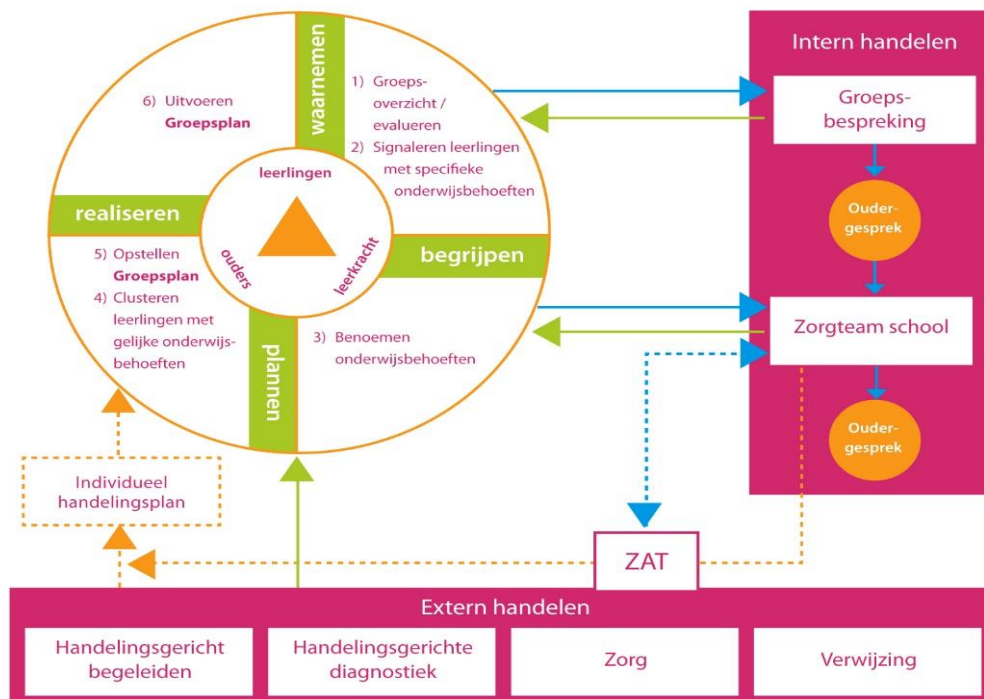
waarnemen

6) Uitvoeren Groepsplan

1) Groepsoverzicht / evalueren

2) Signaleren leerlingen met specifieke onderwijsbehoeften

leerlingen

ouders

leerkracht

realiseren

begrijpen

5) Opstellen Groepsplan

4) Clusteren leerlingen met gelijke onderwijsbehoeften

3) Benoemen onderwijsbehoeften

plannen

Intern handelen

Groepsbespreking

Oudergesprek

Zorgteam school

Oudergesprek

Individueel handelingsplan

ZAT

Extern handelen

| Handelingsgericht begeleiden | Handelingsgerichte diagnostiek | Zorg | Verwijzing |